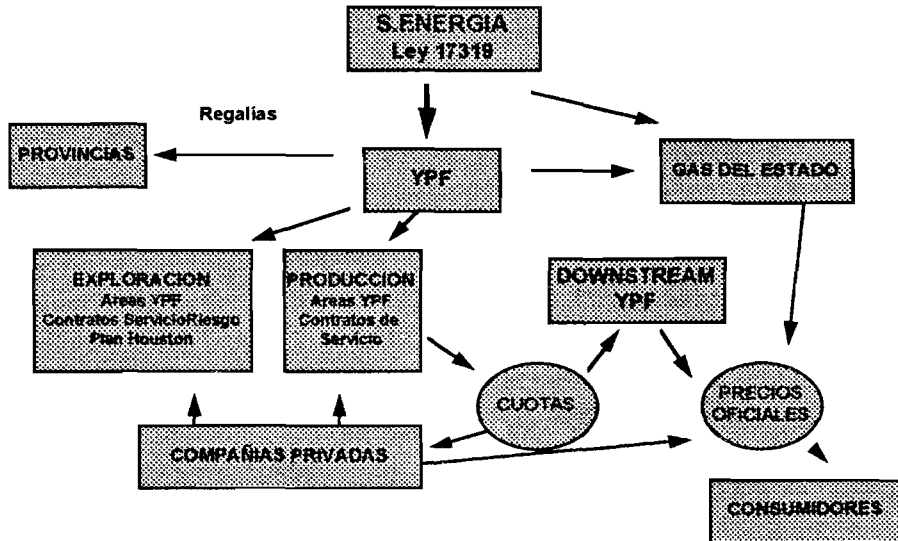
S.ENERGIA
Ley 17319

Regalías

PROVINCIAS

YPF

GAS DEL ESTADO

EXPLORACION
Areas YPF
Contratos ServicioRiesgo
Plan Houston

PRODUCCION
Areas YPF
Contratos de Servicio

DOWNSTREAM
YPF

CUOTAS

PRECIOS OFICIALES

COMPAÑIAS PRIVADAS

CONSUMIDORES